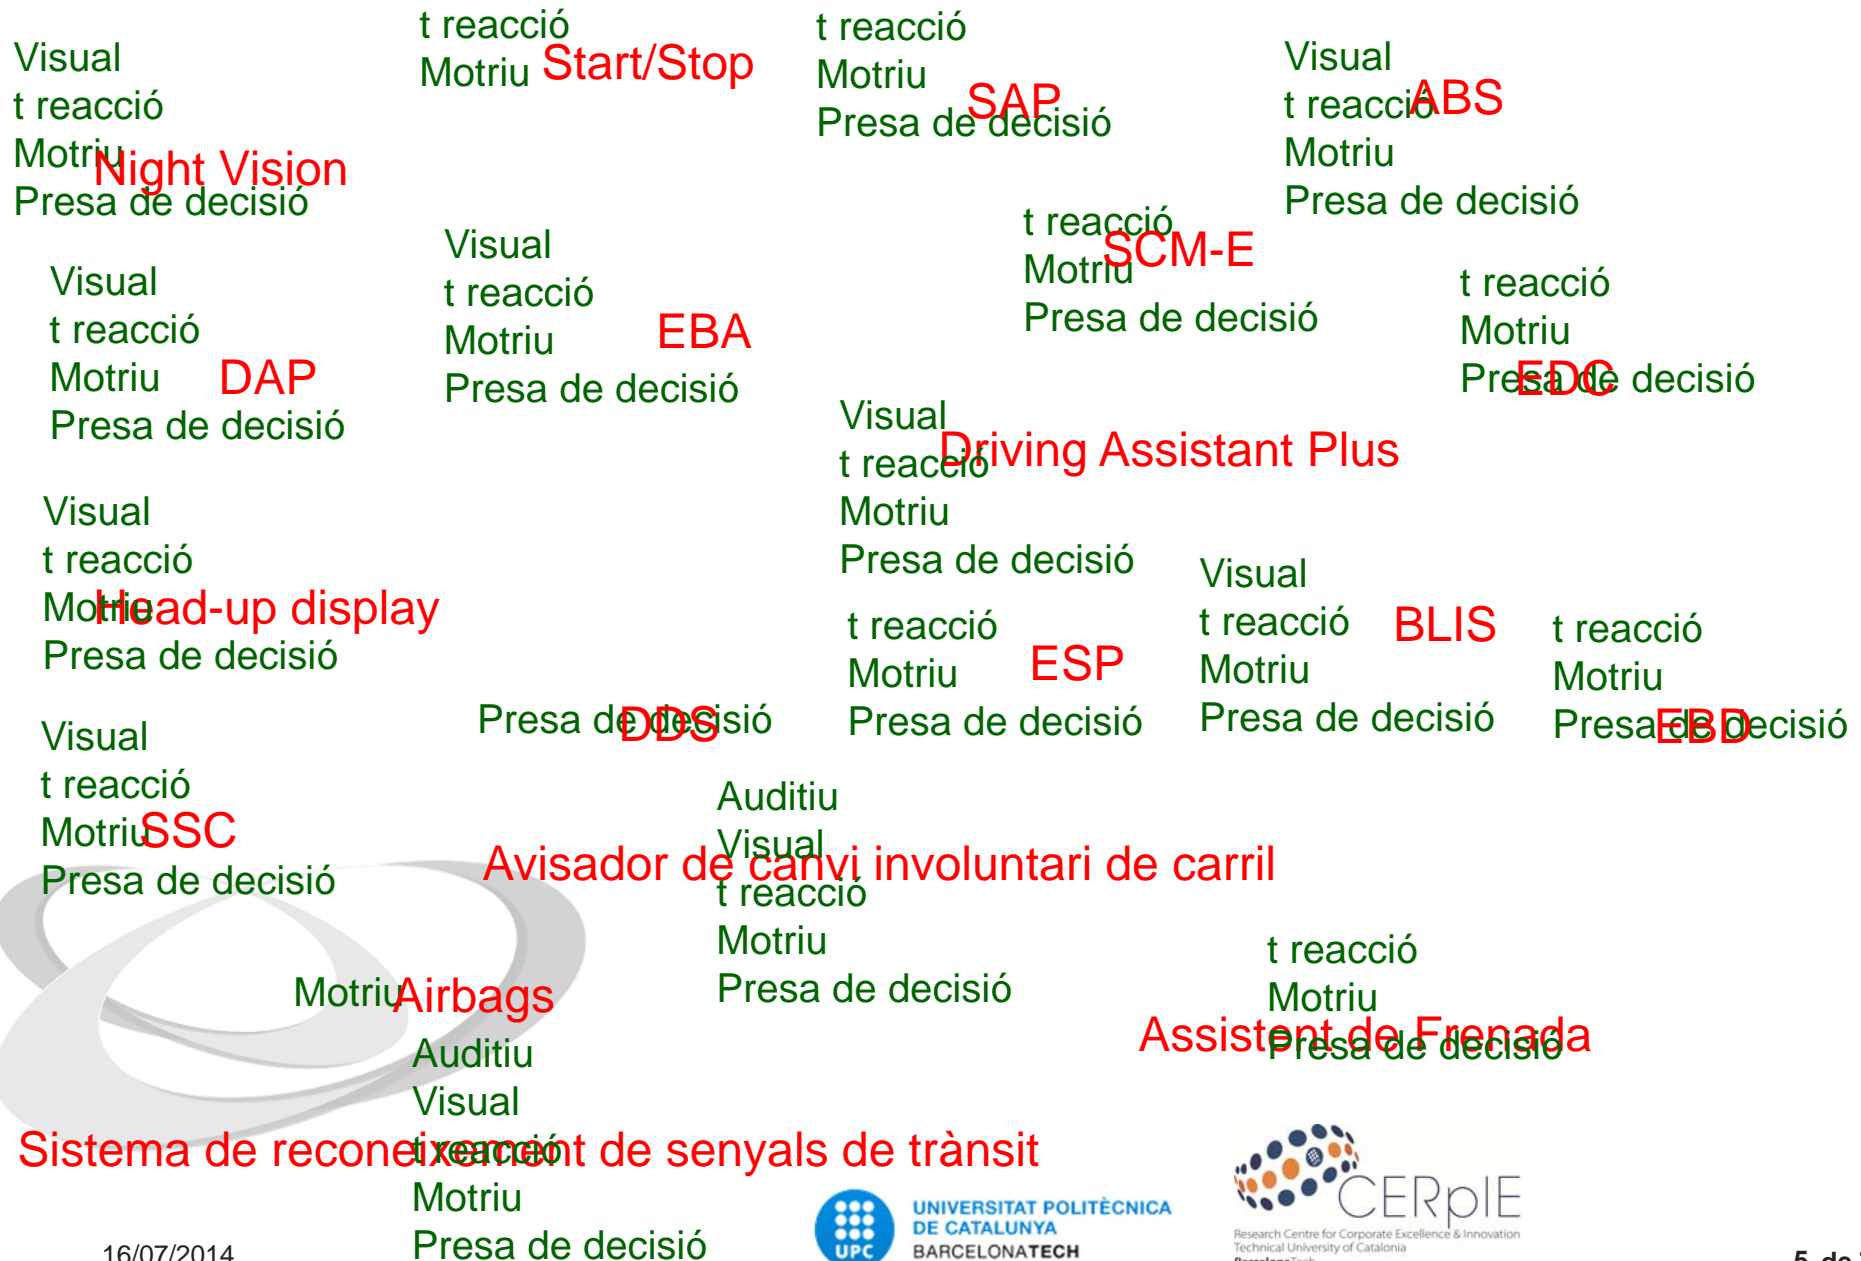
Visual
t reacció
Motriu
Presa de decisió
Night Vision

t reacció
Motriu
Start/Stop

t reacció
Motriu
Presa de decisió
SAP

Visual
t reacció
Motriu
Presa de decisió
ABS

t reacció
Motriu
Presa de decisió
SCM-E

Visual
t reacció
Motriu
Presa de decisió
DAP

Visual
t reacció
Motriu
Presa de decisió
EBA

t reacció
Motriu
Presa de decisió
EDC

Visual
t reacció
Motriu
Presa de decisió
Driving Assistant Plus

Visual
t reacció
Motriu
Presa de decisió
Head-up display

Visual
t reacció
Motriu
Presa de decisió
BLIS

t reacció
Motriu
Presa de decisió
ESP

t reacció
Motriu
Presa de decisió
EBD

Presa de decisió
DDS

Visual
t reacció
Motriu
Presa de decisió
SSC

Auditiu
Visual
t reacció
Motriu
Presa de decisió
Avisador de canvi involuntari de carril

Motriu
Airbags

t reacció
Motriu
Presa de decisió
Assistent de Frenada

Auditiu
Visual
t reacció
Motriu
Presa de decisió
Sistema de reconeixement de senyals de trànsit

16/07/2014

UPC
UNIVERSITAT POLITÈCNICA DE CATALUNYA
BARCELONATECH

CERpIE
Research Centre for Corporate Excellence & Innovation
Technical University of Catalonia

5 de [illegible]